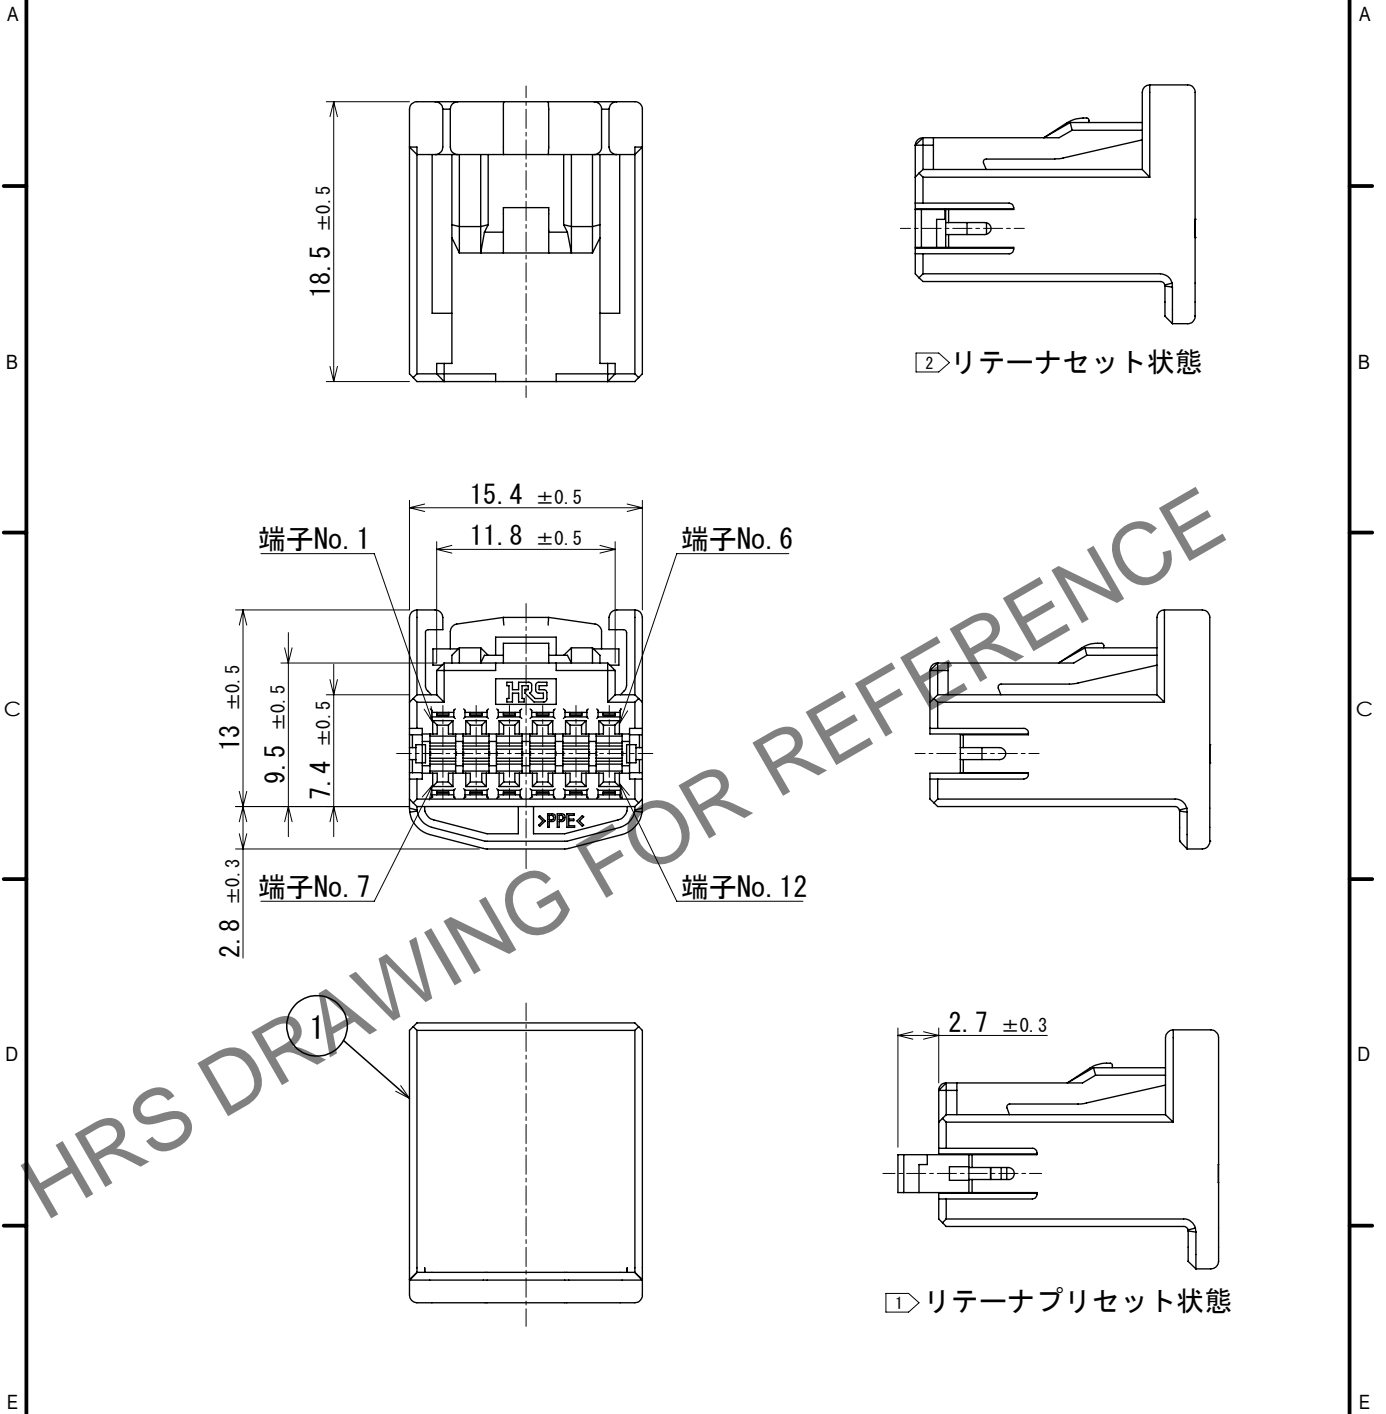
A

A

18.5 ±0.5

2 リテーナセット状態

B

B

15.4 ±0.5

11.8 ±0.5

端子No.1

端子No.6

HRS

13 ±0.5

9.5 ±0.5

7.4 ±0.5

C

C

>PPE<

2.8 ±0.3

端子No.7

端子No.12

HRS DRAWING FOR REFERENCE

1

D

2.7 ±0.3

D

1 リテーナプリセット状態

E

E